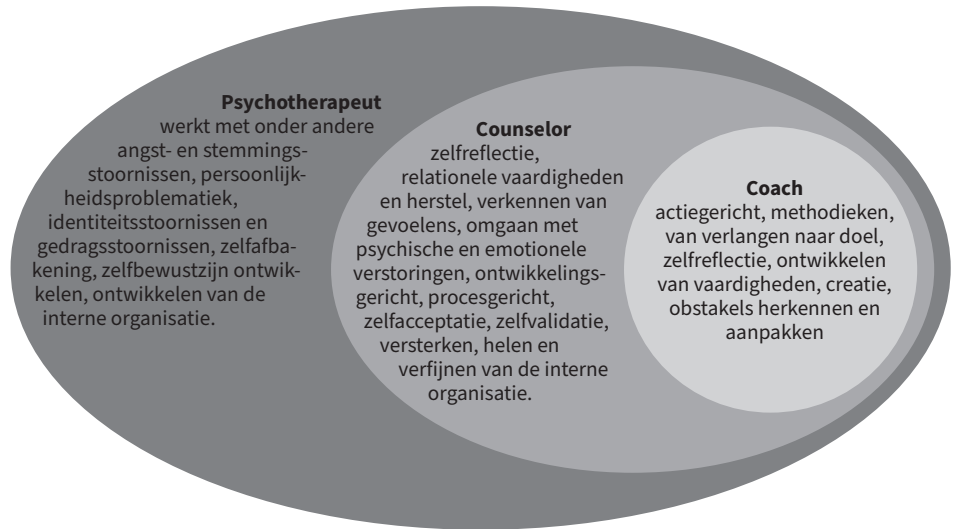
**Psychotherapeut**
werkt met onder andere angst- en stemmingsstoornissen, persoonlijkheidsproblematiek, identiteitsstoornissen en gedragsstoornissen, zelfafbakening, zelfbewustzijn ontwikkelen, ontwikkelen van de interne organisatie.

**Counselor**
zelfreflectie, relationele vaardigheden en herstel, verkennen van gevoelens, omgaan met psychische en emotionele verstoringen, ontwikkelingsgericht, procesgericht, zelfacceptatie, zelfvalidatie, versterken, helen en verfijnen van de interne organisatie.

**Coach**
actiegericht, methodieken, van verlangen naar doel, zelfreflectie, ontwikkelen van vaardigheden, creatie, obstakels herkennen en aanpakken